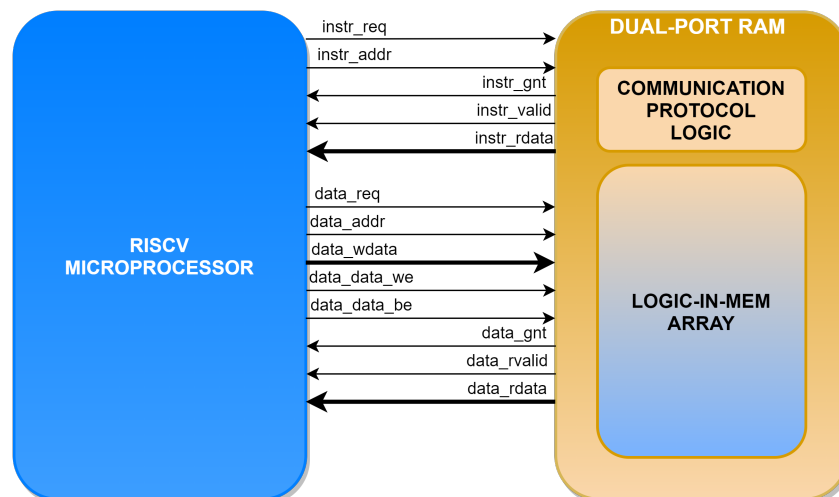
RISCV MICROPROCESSOR

instr_req
instr_addr
instr_gnt
instr_valid
instr_rdata

data_req
data_addr
data_wdata
data_data_we
data_data_be
data_gnt
data_rvalid
data_rdata

DUAL-PORT RAM

COMMUNICATION PROTOCOL LOGIC

LOGIC-IN-MEM ARRAY